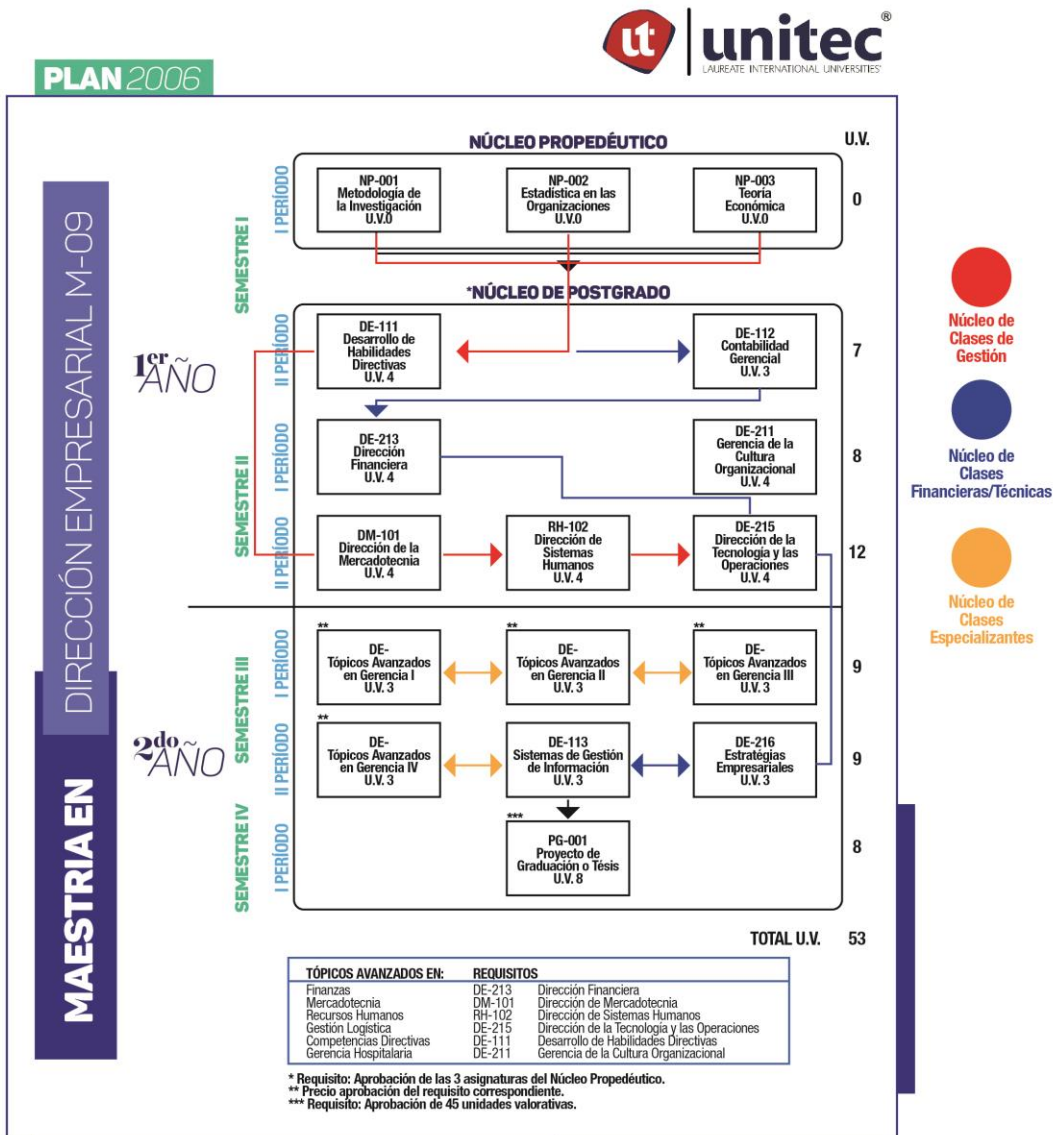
unitec®
LAUREATE INTERNATIONAL UNIVERSITIES

PLAN 2006

MAESTRIA EN DIRECCIÓN EMPRESARIAL M-09

NÚCLEO PROPEDÉUTICO

U.V.

SEMESTRE I

I PERÍODO

NP-001 Metodología de la Investigación U.V.0

NP-002 Estadística en las Organizaciones U.V.0

NP-003 Teoría Económica U.V.0

0

*NÚCLEO DE POSTGRADO

$1^{er}$ AÑO

SEMESTRE II

II PERÍODO

DE-111 Desarrollo de Habilidades Directivas U.V. 4

DE-112 Contabilidad Gerencial U.V. 3

7

I PERÍODO

DE-213 Dirección Financiera U.V. 4

DE-211 Gerencia de la Cultura Organizacional U.V. 4

8

II PERÍODO

DM-101 Dirección de la Mercadotecnia U.V. 4

RH-102 Dirección de Sistemas Humanos U.V. 4

DE-215 Dirección de la Tecnología y las Operaciones U.V. 4

12

$2^{do}$ AÑO

SEMESTRE III

I PERÍODO

** DE- Tópicos Avanzados en Gerencia I U.V. 3

** DE- Tópicos Avanzados en Gerencia II U.V. 3

** DE- Tópicos Avanzados en Gerencia III U.V. 3

9

II PERÍODO

** DE- Tópicos Avanzados en Gerencia IV U.V. 3

DE-113 Sistemas de Gestión de Información U.V. 3

DE-216 Estratégias Empresariales U.V. 3

9

SEMESTRE IV

I PERÍODO

*** PG-001 Proyecto de Graduación o Tésis U.V. 8

8

TOTAL U.V. 53

| TÓPICOS AVANZADOS EN: | REQUISITOS | |
|---|---|---|
| Finanzas | DE-213 | Dirección Financiera |
| Mercadotecnia | DM-101 | Dirección de Mercadotecnia |
| Recursos Humanos | RH-102 | Dirección de Sistemas Humanos |
| Gestión Logística | DE-215 | Dirección de la Tecnología y las Operaciones |
| Competencias Directivas | DE-111 | Desarrollo de Habilidades Directivas |
| Gerencia Hospitalaria | DE-211 | Gerencia de la Cultura Organizacional |

* Requisito: Aprobación de las 3 asignaturas del Núcleo Propedéutico.
** Precio aprobación del requisito correspondiente.
*** Requisito: Aprobación de 45 unidades valorativas.

Núcleo de Clases de Gestión

Núcleo de Clases Financieras/Técnicas

Núcleo de Clases Especializantes